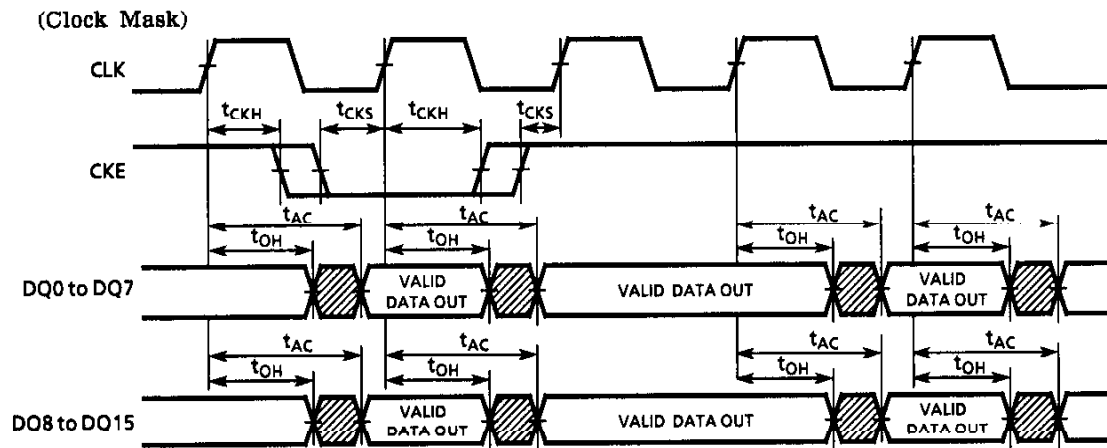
(Clock Mask)

CLK

$t_{CKH}$ $t_{CKS}$ $t_{CKH}$ $t_{CKS}$

CKE

$t_{AC}$ $t_{AC}$ $t_{AC}$ $t_{AC}$

$t_{OH}$ $t_{OH}$ $t_{OH}$ $t_{OH}$

DQ0 to DQ7

VALID DATA OUT

VALID DATA OUT

VALID DATA OUT

$t_{AC}$ $t_{AC}$ $t_{AC}$ $t_{AC}$

$t_{OH}$ $t_{OH}$ $t_{OH}$ $t_{OH}$

DQ8 to DQ15

VALID DATA OUT

VALID DATA OUT

VALID DATA OUT